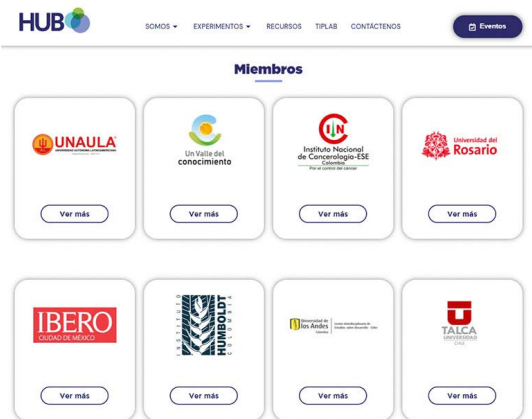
HUB

SOMOS ▾ EXPERIMENTOS ▾ RECURSOS TIPLAB CONTÁCTENOS

Eventos

Miembros

UNAULA
UNIVERSIDAD AUTÓNOMA LATINOAMERICANA

Ver más

Un Valle del conocimiento

Ver más

Instituto Nacional de Cancerología-ESE
Colombia
Por el control del cáncer

Ver más

Universidad del Rosario

Ver más

IBERO
CIUDAD DE MÉXICO

Ver más

INSTITUTO HUMBOLDT COLOMBIA

Ver más

Universidad de los Andes
Colombia
Centro Interdisciplinario de Estudios sobre Desarrollo - Cider

Ver más

TALCA
UNIVERSIDAD
CHILE

Ver más